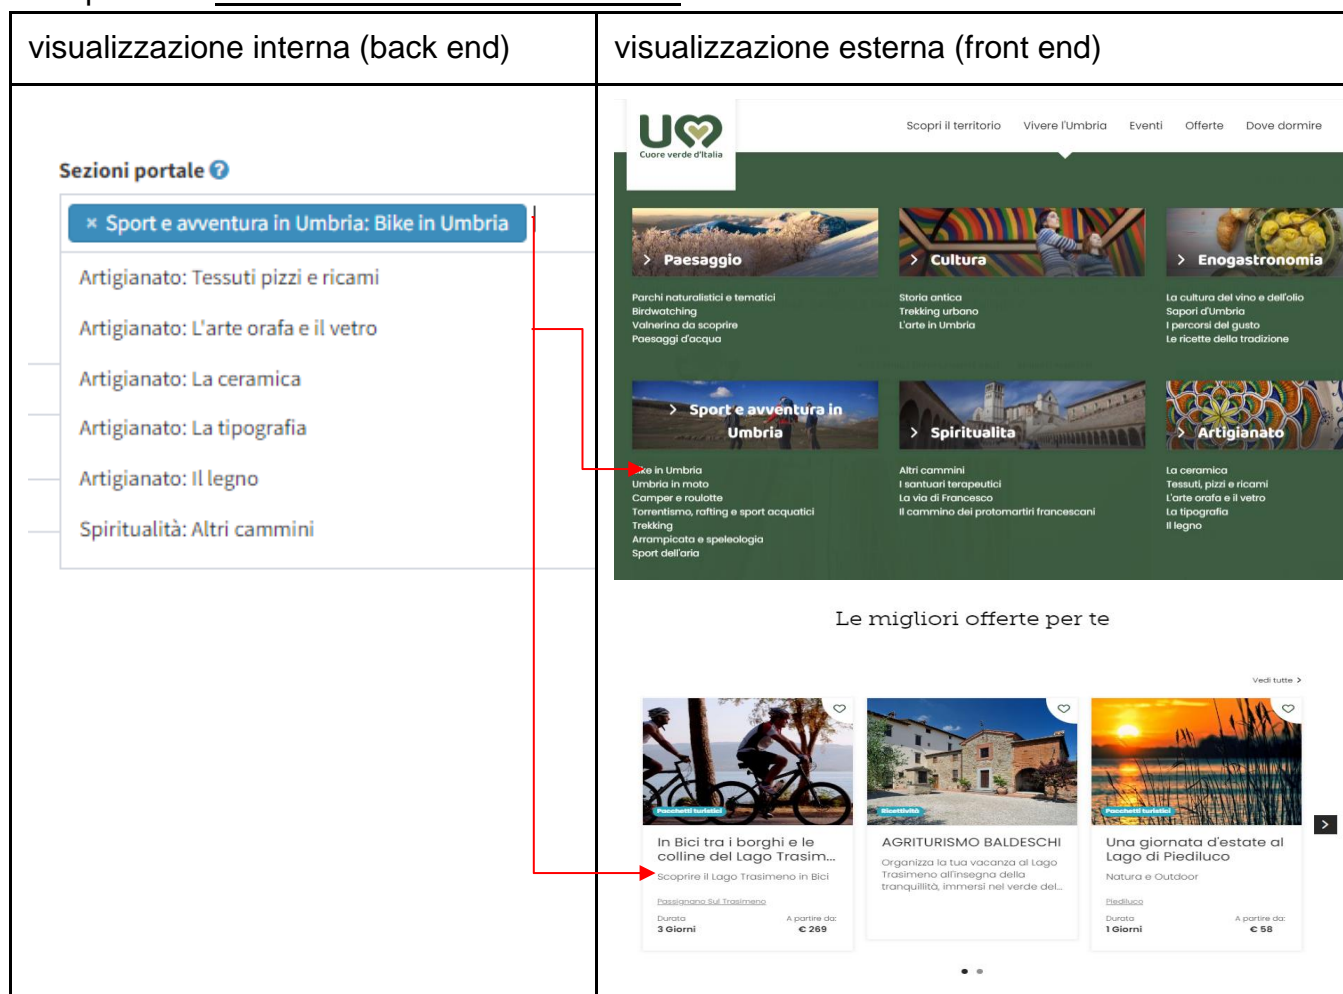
| visualizzazione interna (back end) | visualizzazione esterna (front end) |
|---|---|
| Sezioni portale ? × Sport e avventura in Umbria: Bike in Umbria Artigianato: Tessuti pizzi e ricami Artigianato: L'arte orafa e il vetro Artigianato: La ceramica Artigianato: La tipografia Artigianato: Il legno Spiritualità: Altri cammini | UM Cuore verde d'Italia Scopri il territorio Vivere l'Umbria Eventi Offerte Dove dormire > Paesaggio Parchi naturalistici e tematici Birdwatching Valnerina da scoprire Paesaggi d'acqua > Cultura Storia antica Trekking urbano L'arte in Umbria > Enogastronomia La cultura del vino e dell'olio Sapori d'Umbria I percorsi del gusto Le ricette della tradizione > Sport e avventura in Umbria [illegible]ke in Umbria Umbria in moto Camper e roulotte Torrentismo, rafting e sport acquatici Trekking Arrampicata e speleologia Sport dell'aria > Spiritualità Altri cammini I santuari terapeutici La via di Francesco Il cammino dei protomartiri francescani > Artigianato La ceramica Tessuti, pizzi e ricami L'arte orafa e il vetro La tipografia Il legno Le migliori offerte per te Vedi tutte > Pacchetti turistici In Bici tra i borghi e le colline del Lago Trasim... Scoprire il Lago Trasimeno in Bici Passignano Sul Trasimeno Durata 3 Giorni A partire da: € 269 Ricettività AGRITURISMO BALDESCHI Organizza la tua vacanza al Lago Trasimeno all'insegna della tranquillità, immersi nel verde del... Pacchetti turistici Una giornata d'estate al Lago di Piediluco Natura e Outdoor Piediluco Durata 1 Giorni A partire da: € 58 |